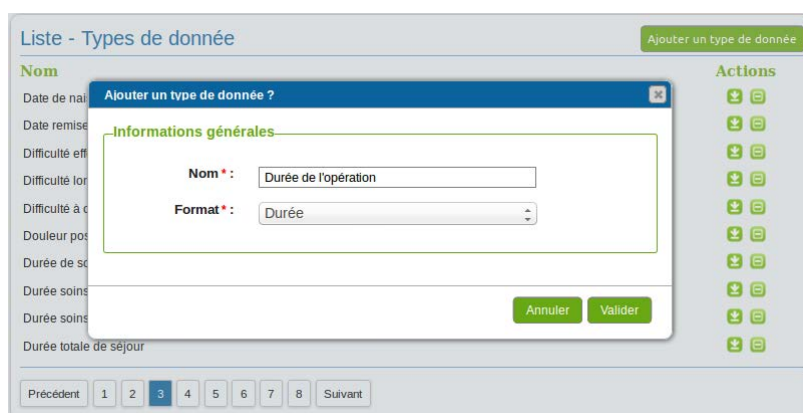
Liste - Types de donnée

Ajouter un type de donnée

Nom

Actions

Date de nai

Date remise

Difficulté eff

Difficulté lon

Difficulté à c

Douleur pos

Durée de so

Durée soins

Durée soins

Durée totale de séjour

Ajouter un type de donnée ?

Informations générales

Nom * :

Durée de l'opération

Format * :

Durée

Annuler

Valider

Précédent 1 2 3 4 5 6 7 8 Suivant